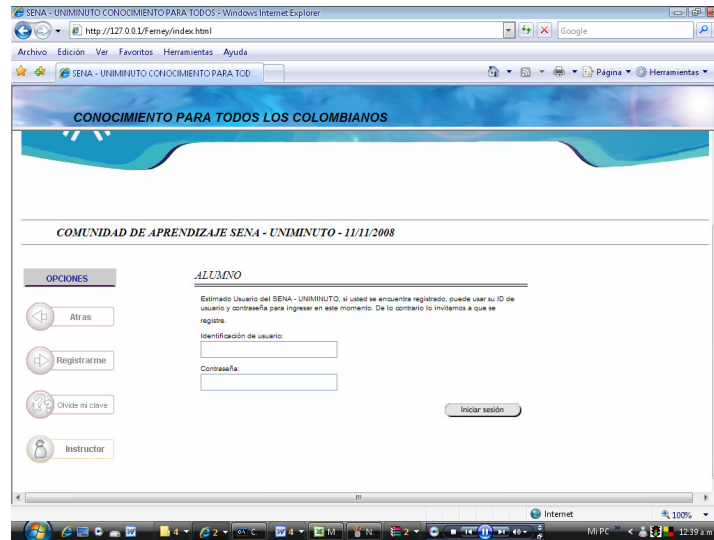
SENA - UNIMINUTO CONOCIMIENTO PARA TODOS - Windows Internet Explorer

http://127.0.0.1/Ferney/index.html

Google

Archivo Edición Ver Favoritos Herramientas Ayuda

SENA - UNIMINUTO CONOCIMIENTO PARA TOD...

Página ▾ Herramientas ▾

CONOCIMIENTO PARA TODOS LOS COLOMBIANOS

COMUNIDAD DE APRENDIZAJE SENA - UNIMINUTO - 11/11/2008

OPCIONES

Atras

Registrarme

Olvide mi clave

Instructor

ALUMNO

Estimado Usuario del SENA - UNIMINUTO, si usted se encuentra registrado, puede usar su ID de usuario y contraseña para ingresar en este momento. De lo contrario lo invitamos a que se registre.

Identificación de usuario:

Contraseña:

Iniciar sesión

Internet

100%

Mi PC

12:39 a.m.